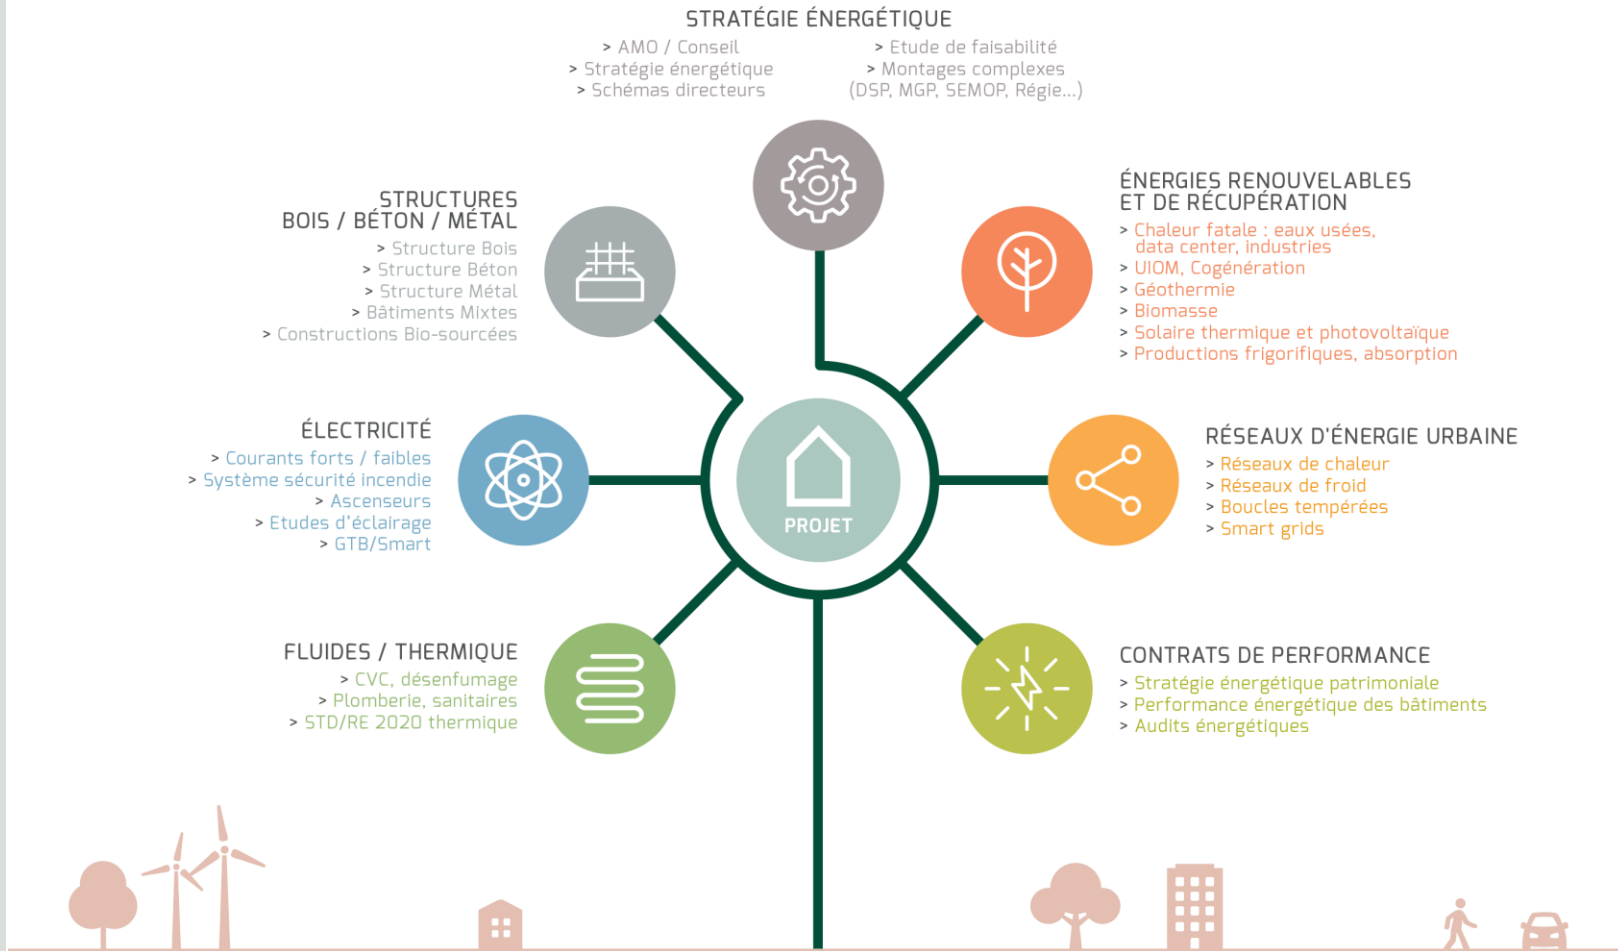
STRATÉGIE ÉNERGÉTIQUE

> AMO / Conseil
> Stratégie énergétique
> Schémas directeurs

> Etude de faisabilité
> Montages complexes
(DSP, MGP, SEMOP, Régie...)

STRUCTURES
BOIS / BÉTON / MÉTAL
> Structure Bois
> Structure Béton
> Structure Métal
> Bâtiments Mixtes
> Constructions Bio-sourcées

ÉNERGIES RENOUVELABLES
ET DE RÉCUPÉRATION
> Chaleur fatale : eaux usées, data center, industries
> UIOM, Cogénération
> Géothermie
> Biomasse
> Solaire thermique et photovoltaïque
> Productions frigorifiques, absorption

ÉLECTRICITÉ
> Courants forts / faibles
> Système sécurité incendie
> Ascenseurs
> Etudes d'éclairage
> GTB/Smart

PROJET

RÉSEAUX D'ÉNERGIE URBAINE
> Réseaux de chaleur
> Réseaux de froid
> Boucles tempérées
> Smart grids

FLUIDES / THERMIQUE
> CVC, désenfumage
> Plomberie, sanitaires
> STD/RE 2020 thermique

CONTRATS DE PERFORMANCE
> Stratégie énergétique patrimoniale
> Performance énergétique des bâtiments
> Audits énergétiques